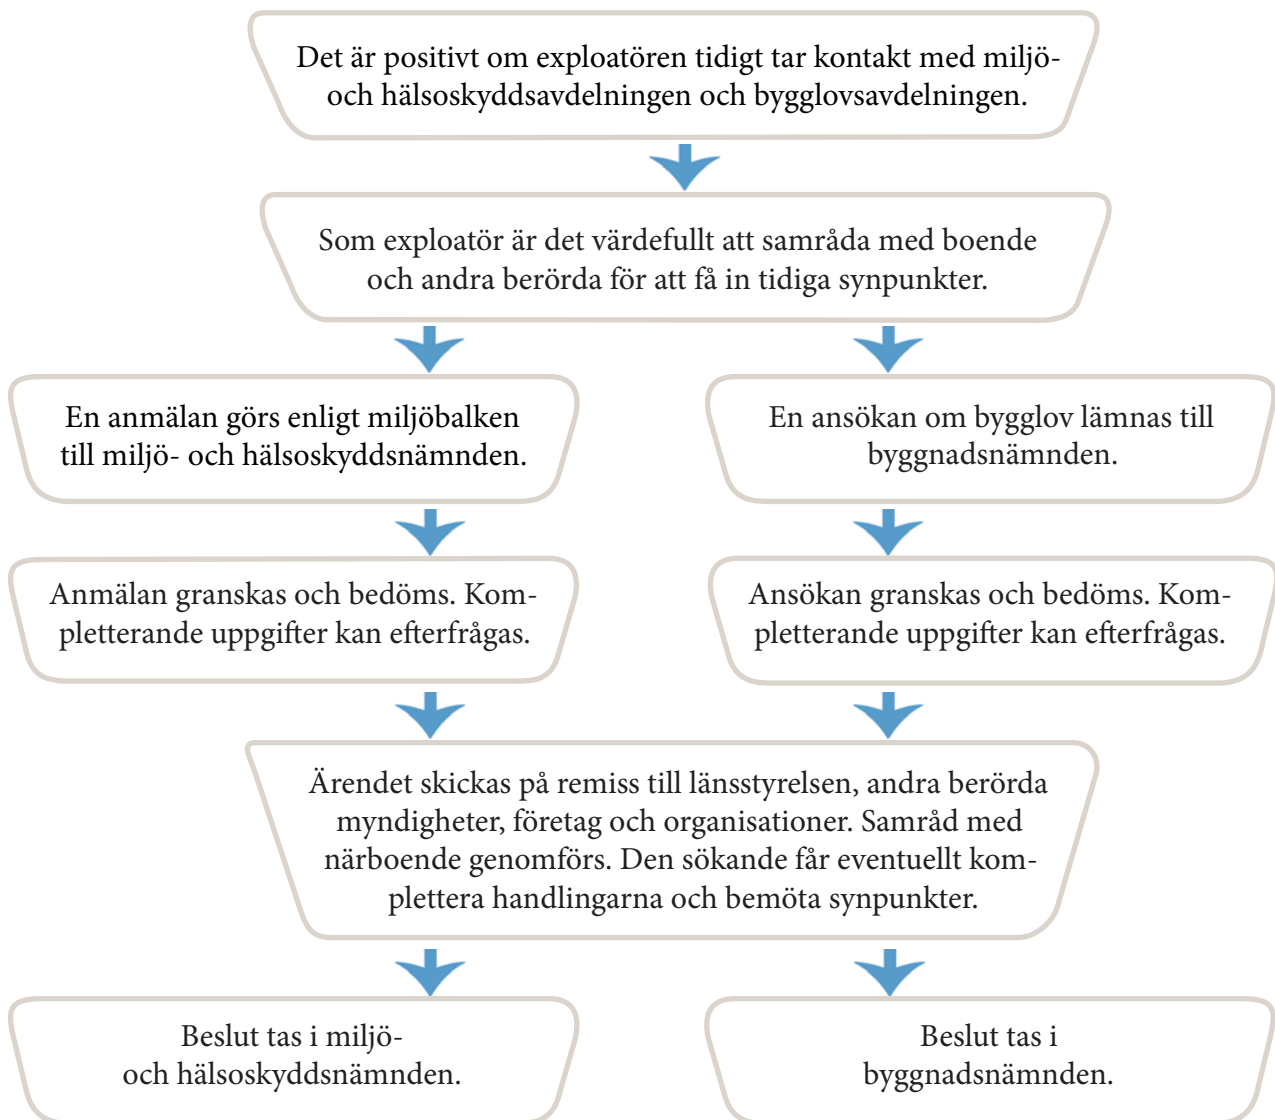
Det är positivt om exploatören tidigt tar kontakt med miljö- och hälsoskyddsavdelningen och bygglovsavdelningen.

Som exploatör är det värdefullt att samråda med boende och andra berörda för att få in tidiga synpunkter.

En anmälan görs enligt miljöbalken till miljö- och hälsoskyddsnämnden.

En ansökan om bygglov lämnas till byggnadsnämnden.

Anmälan granskas och bedöms. Kompletterande uppgifter kan efterfrågas.

Ansökan granskas och bedöms. Kompletterande uppgifter kan efterfrågas.

Ärendet skickas på remiss till länsstyrelsen, andra berörda myndigheter, företag och organisationer. Samråd med närboende genomförs. Den sökande får eventuellt komplettera handlingarna och bemöta synpunkter.

Beslut tas i miljö- och hälsoskyddsnämnden.

Beslut tas i byggnadsnämnden.